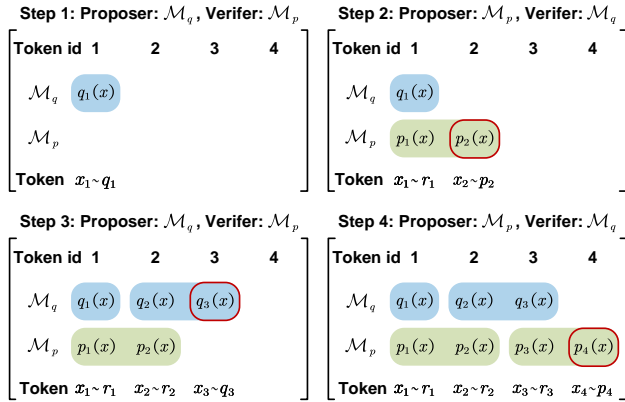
Step 1: Proposer: $\mathcal{M}_q$, Verifer: $\mathcal{M}_p$

| Token id | 1 | 2 | 3 | 4 |
|---|---|---|---|---|
| $\mathcal{M}_q$ | $q_1(x)$ | | | |
| $\mathcal{M}_p$ | | | | |
| Token | $x_1 \sim q_1$ | | | |

Step 2: Proposer: $\mathcal{M}_p$, Verifer: $\mathcal{M}_q$

| Token id | 1 | 2 | 3 | 4 |
|---|---|---|---|---|
| $\mathcal{M}_q$ | $q_1(x)$ | | | |
| $\mathcal{M}_p$ | $p_1(x)$ | $p_2(x)$ | | |
| Token | $x_1 \sim r_1$ | $x_2 \sim p_2$ | | |

Step 3: Proposer: $\mathcal{M}_q$, Verifer: $\mathcal{M}_p$

| Token id | 1 | 2 | 3 | 4 |
|---|---|---|---|---|
| $\mathcal{M}_q$ | $q_1(x)$ | $q_2(x)$ | $q_3(x)$ | |
| $\mathcal{M}_p$ | $p_1(x)$ | $p_2(x)$ | | |
| Token | $x_1 \sim r_1$ | $x_2 \sim r_2$ | $x_3 \sim q_3$ | |

Step 4: Proposer: $\mathcal{M}_p$, Verifer: $\mathcal{M}_q$

| Token id | 1 | 2 | 3 | 4 |
|---|---|---|---|---|
| $\mathcal{M}_q$ | $q_1(x)$ | $q_2(x)$ | $q_3(x)$ | |
| $\mathcal{M}_p$ | $p_1(x)$ | $p_2(x)$ | $p_3(x)$ | $p_4(x)$ |
| Token | $x_1 \sim r_1$ | $x_2 \sim r_2$ | $x_3 \sim r_3$ | $x_4 \sim p_4$ |